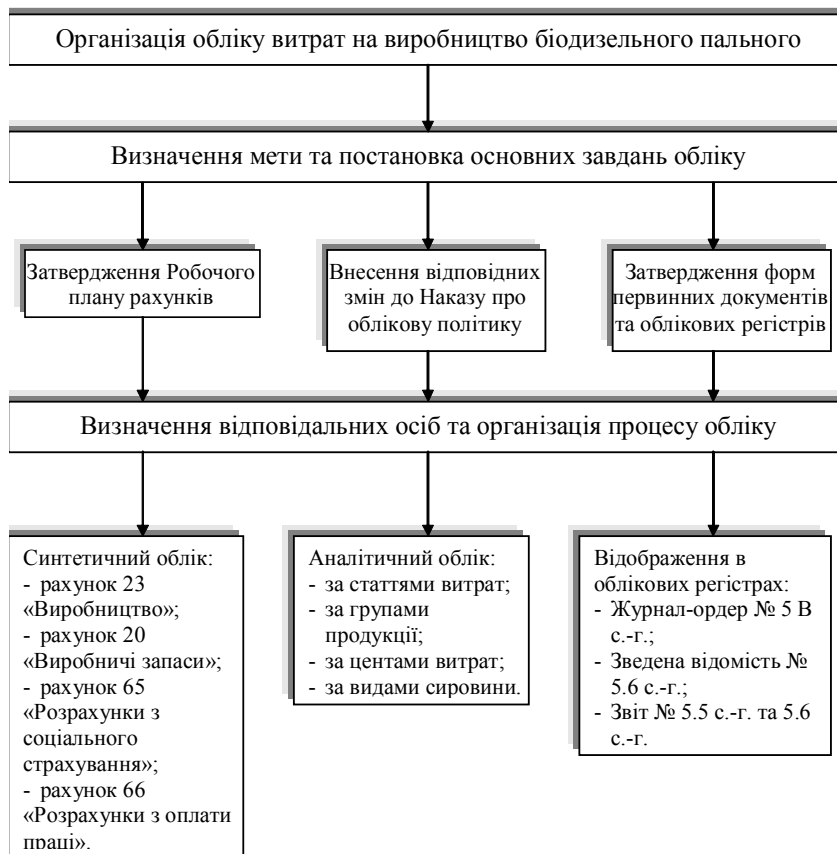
Організація обліку витрат на виробництво біодизельного пального

Визначення мети та постановка основних завдань обліку

Затвердження Робочого плану рахунків

Внесення відповідних змін до Наказу про облікову політику

Затвердження форм первинних документів та облікових регістрів

Визначення відповідальних осіб та організація процесу обліку

Синтетичний облік:
- рахунок 23 «Виробництво»;
- рахунок 20 «Виробничі запаси»;
- рахунок 65 «Розрахунки з соціального страхування»;
- рахунок 66 «Розрахунки з оплати праці».

Аналітичний облік:
- за статтями витрат;
- за групами продукції;
- за центами витрат;
- за видами сировини.

Відображення в облікових регістрах:
- Журнал-ордер № 5 В с.-г.;
- Зведена відомість № 5.6 с.-г.;
- Звіт № 5.5 с.-г. та 5.6 с.-г.